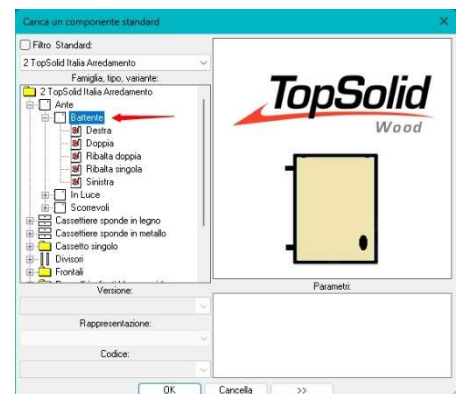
Carica un componente standard

Filtro Standard:

2 TopSolid Italia Arredamento

Famiglia, tipo, variante:

2 TopSolid Italia Arredamento
Ante
Battente
Destra
Doppia
Ribalta doppia
Ribalta singola
Sinistra
In Luce
Scorrevoli
Cassettiere sponde in legno
Cassettiere sponde in metallo
Cassetto singolo
Divisori
Frontali
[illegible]

TopSolid
Wood

Versione:

Rappresentazione:

Codice:

Parametri:

OK
Cancella
>>